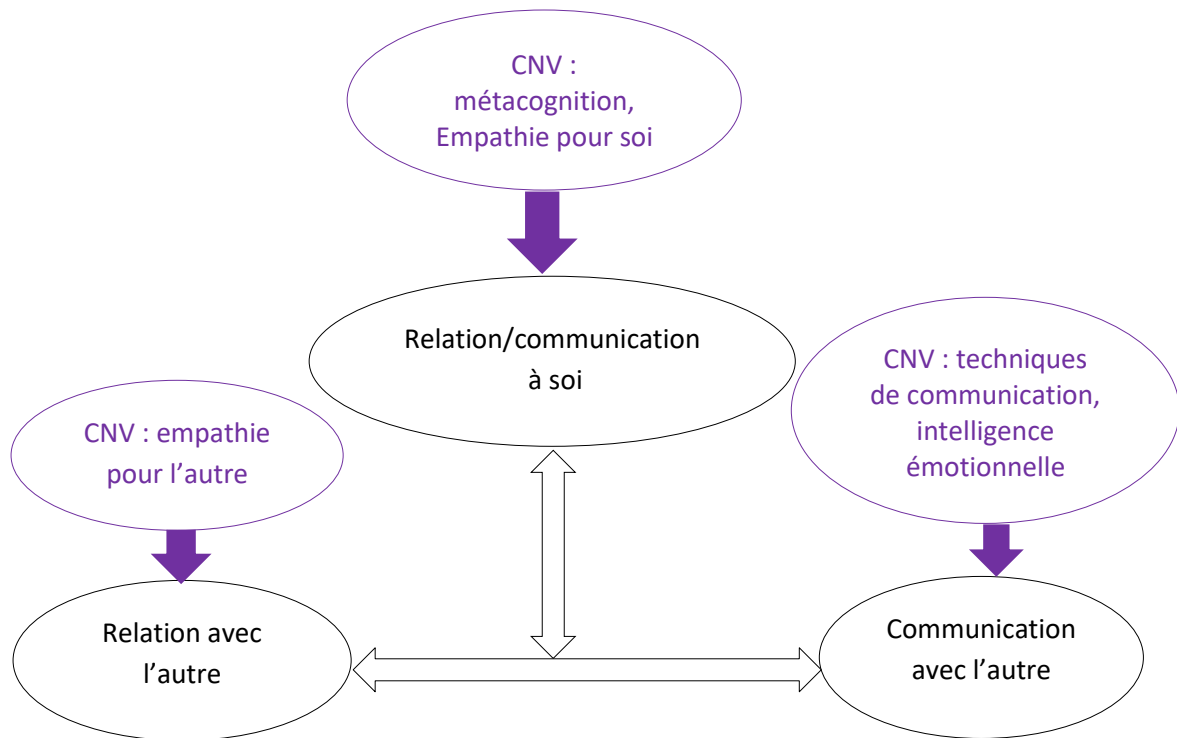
CNV : métacognition, Empathie pour soi

Relation/communication à soi

CNV : empathie pour l’autre

CNV : techniques de communication, intelligence émotionnelle

Relation avec l’autre

Communication avec l’autre